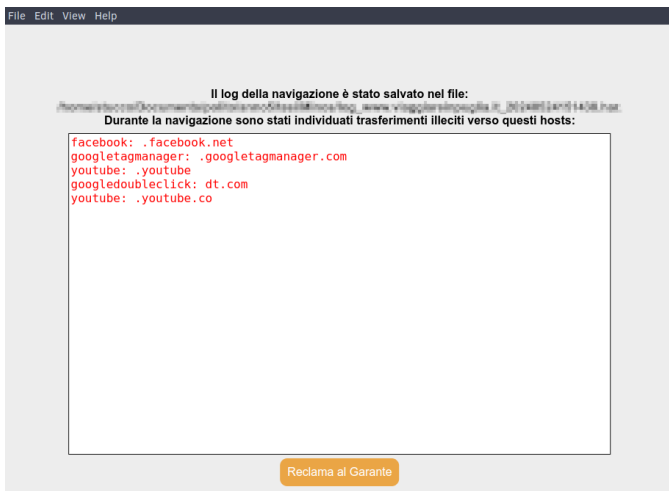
File Edit View Help

Il log della navigazione è stato salvato nel file:
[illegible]
Durante la navigazione sono stati individuati trasferimenti illeciti verso questi hosts:

facebook: .facebook.net
googletagmanager: .googletagmanager.com
youtube: .youtube
googledoubleclick: dt.com
youtube: .youtube.co

Reclama al Garante